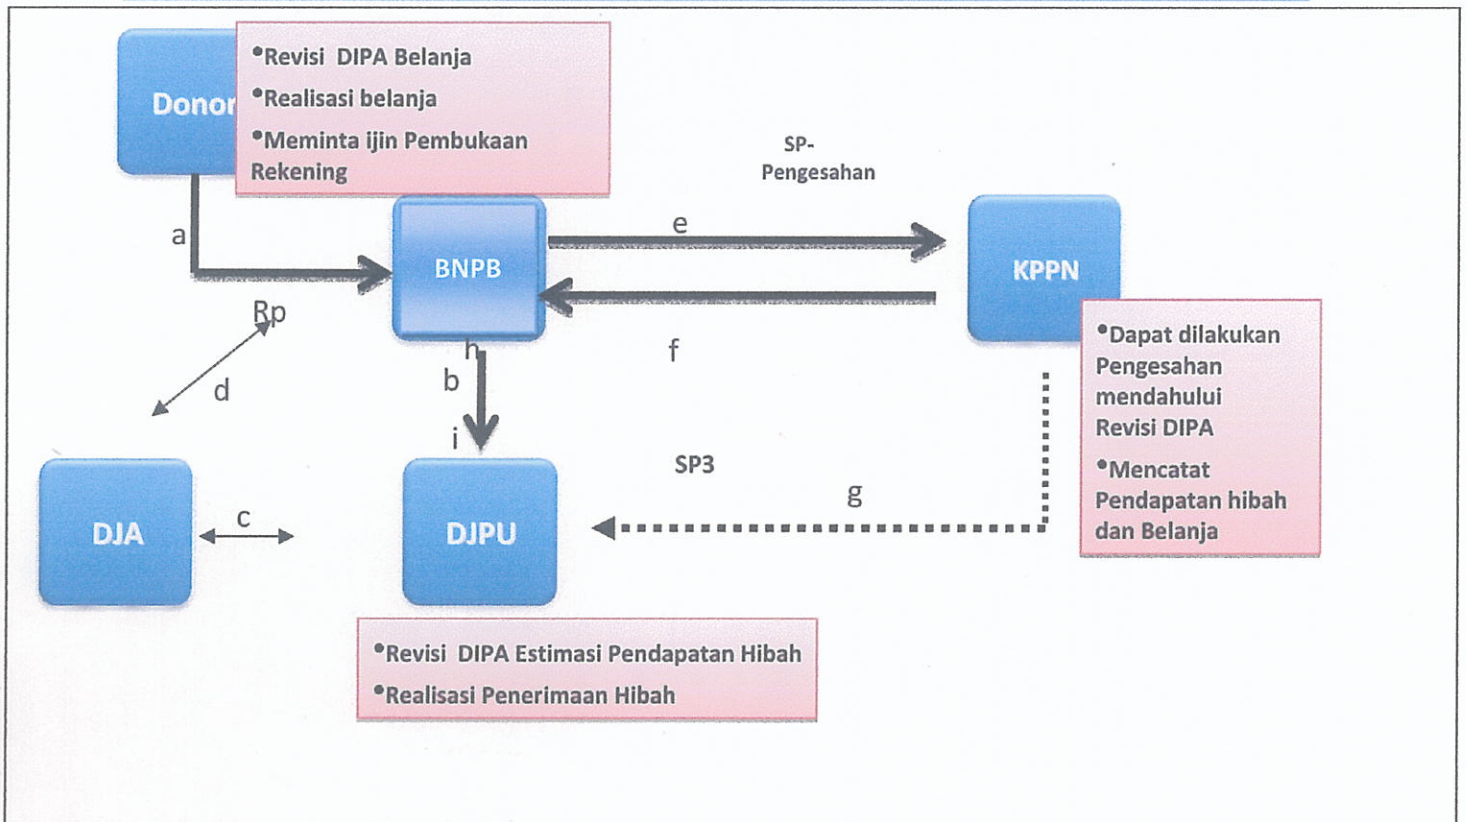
Donor

•Revisi DIPA Belanja
•Realisasi belanja
•Meminta ijin Pembukaan Rekening

SP-
Pengesahan

a

BNPB

e

KPPN

Rp

h

f

•Dapat dilakukan Pengesahan mendahului Revisi DIPA
•Mencatat Pendapatan hibah dan Belanja

d

b

i

SP3

g

DJA

c

DJPU

•Revisi DIPA Estimasi Pendapatan Hibah
•Realisasi Penerimaan Hibah